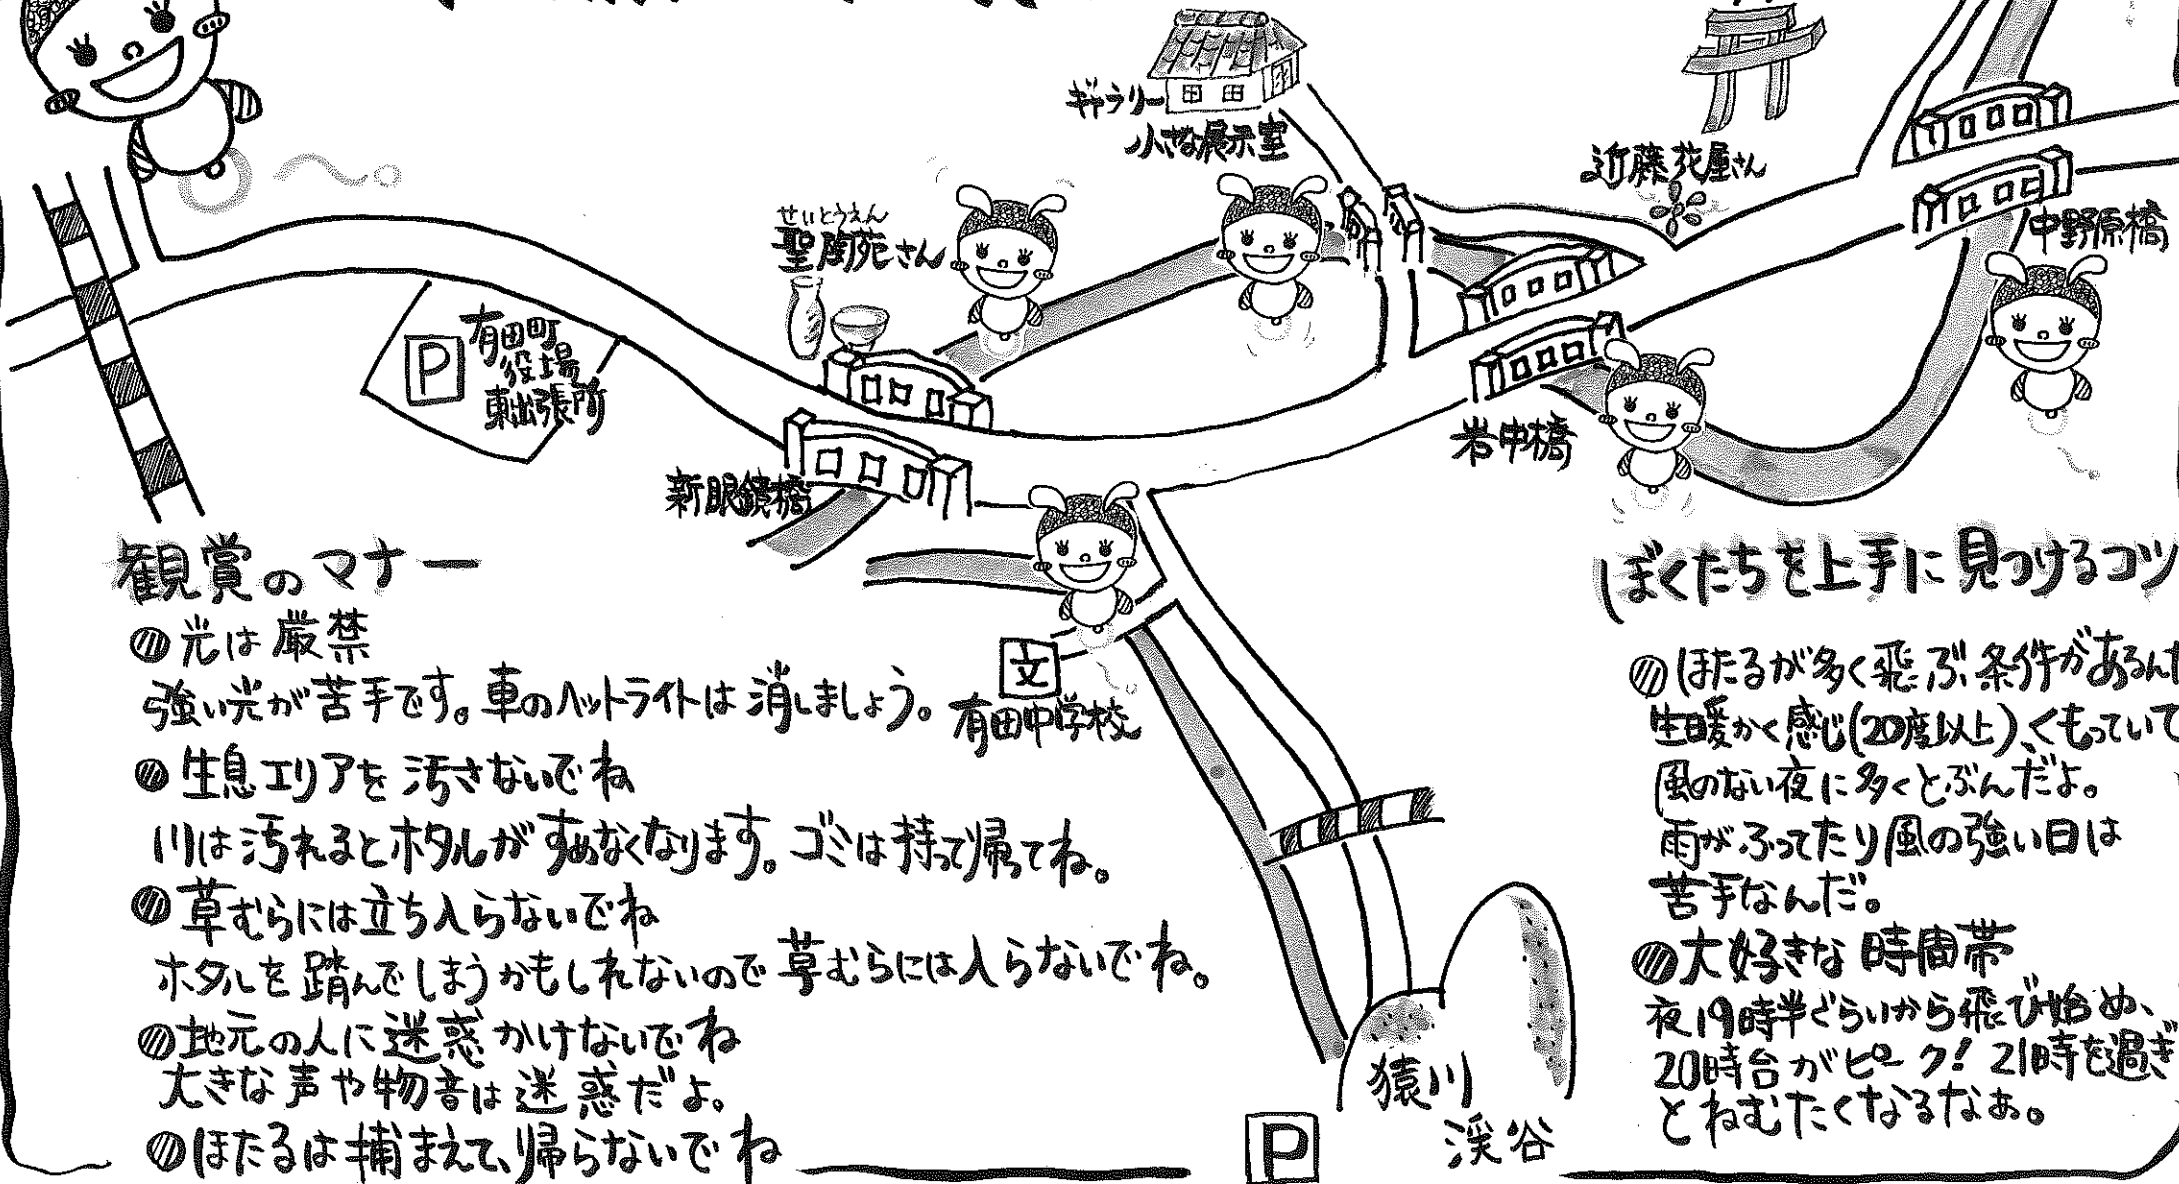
ギャラリー 小さな展示室

近藤花屋さん

せいとうえん
聖陶苑さん

中野原橋

P 有田町役場東出張所

岩中橋

新眼鏡橋

文 有田中学校

観賞のマナー
◎光は厳禁
強い光が苦手です。車のヘッドライトは消しましょう。
◎生息エリアを汚さないでね
川は汚れるとホタルがすめなくなります。ゴミは持って帰ってね。
◎草むらには立ち入らないでね
ホタルを踏んでしまうかもしれないので草むらには入らないでね。
◎地元の人に迷惑かけないでね
大きな声や物音は迷惑だよ。
◎ほたるは捕まえて、帰らないでね

ぼくたちを上手に見つけるコツ
◎ほたるが多く飛ぶ条件があるんだ
生暖かく感じ(20度以上)、くもっていて
風のない夜に多くとぶんだよ。
雨がふってたり風の強い日は
苦手なんだ。
◎大好きな時間帯
夜19時半ぐらいから飛び始め、
20時台がピーク! 21時を過ぎ
とねむたくなるなぁ。

P

猿川渓谷